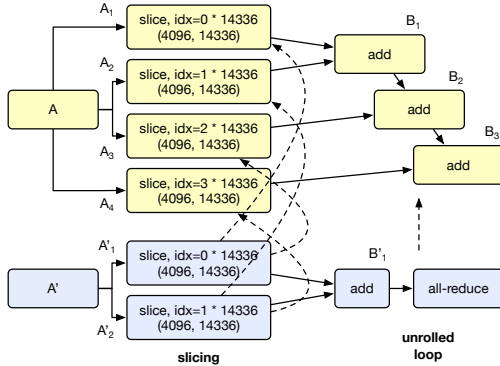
$A_1$

slice, idx=0 * 14336
(4096, 14336)

$B_1$

add

$A_2$

slice, idx=1 * 14336
(4096, 14336)

$B_2$

A

add

slice, idx=2 * 14336
(4096, 14336)

$B_3$

$A_3$

add

slice, idx=3 * 14336
(4096, 14336)

$A_4$

$A'_1$

slice, idx=0 * 14336
(4096, 14336)

$B'_1$

A'

add

all-reduce

slice, idx=1 * 14336
(4096, 14336)

$A'_2$

slicing

unrolled loop